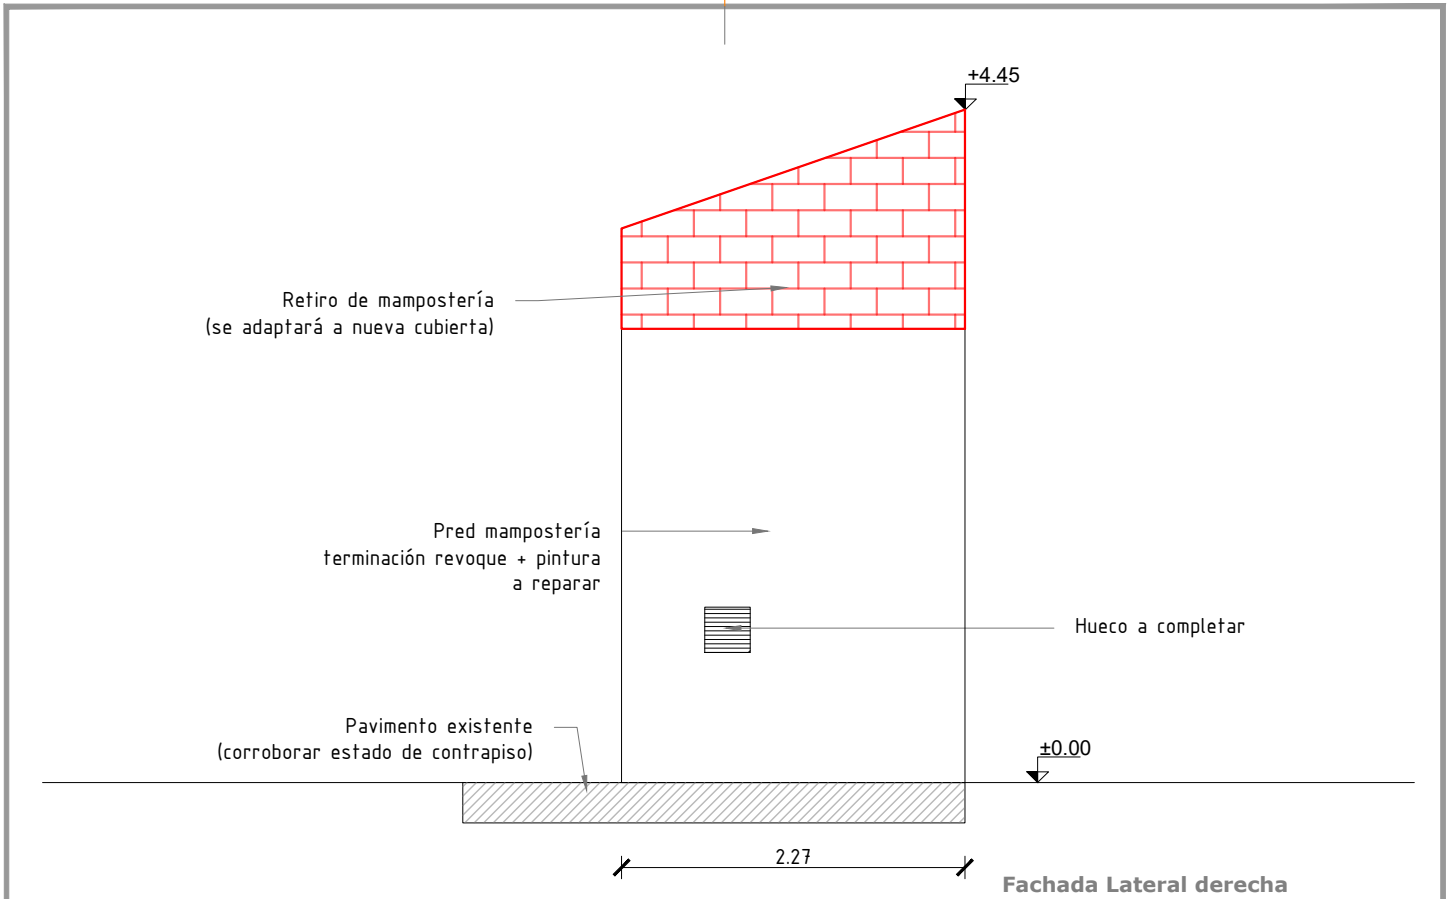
+4.45

Retiro de mampostería
(se adaptará a nueva cubierta)

Pred mampostería
terminación revoque + pintura
a reparar

Hueco a completar

Pavimento existente
(corroborar estado de contrapiso)

±0.00

2.27

Fachada Lateral derecha